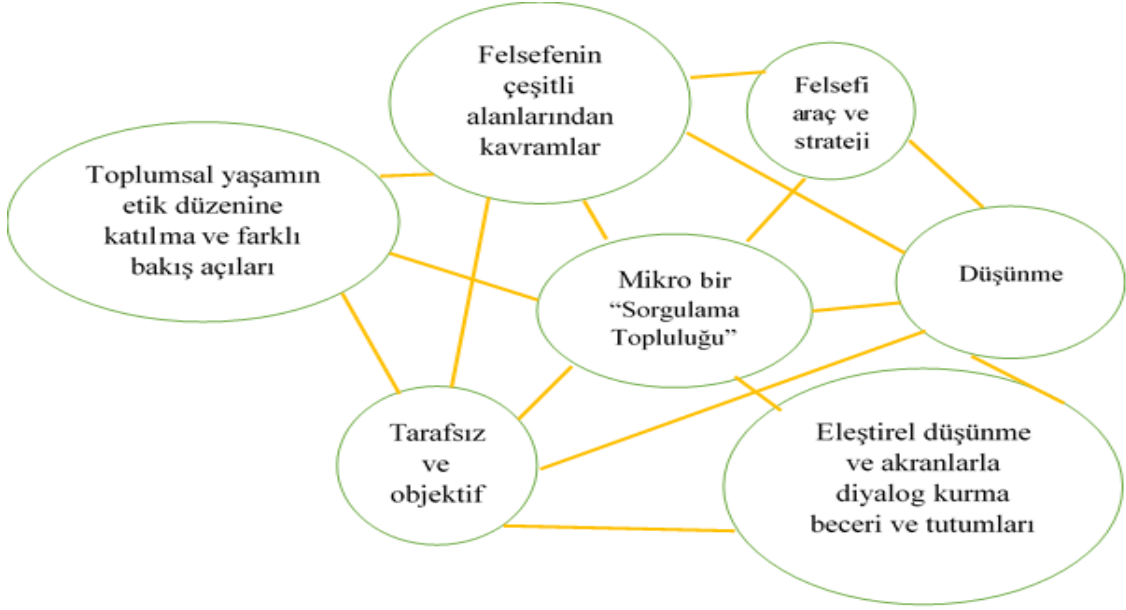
Felsefenin çeşitli alanlarından kavramlar

Felsefi araç ve strateji

Toplumsal yaşamın etik düzenine katılma ve farklı bakış açıları

Mikro bir "Sorgulama Topluluğu"

Düşünme

Tarafsız ve objektif

Eleştirel düşünme ve akranlarla diyalog kurma beceri ve tutumları